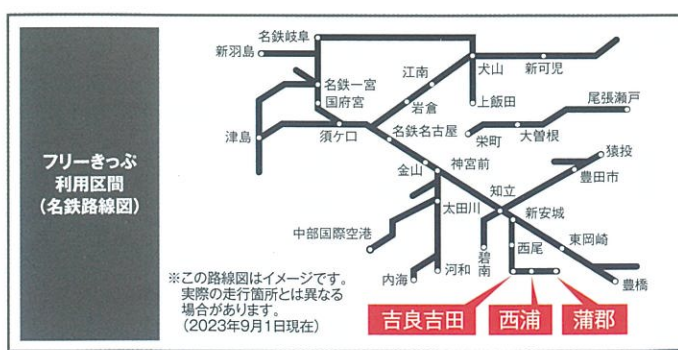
フリーきっぷ
利用区間
(名鉄路線図)

名鉄岐阜
新羽島
名鉄一宮
国府宮
江南
犬山
新可児
上飯田
岩倉
尾張瀬戸
津島
須ケ口
名鉄名古屋
栄町
大曽根
金山
神宮前
猿投
豊田市
知立
太田川
新安城
中部国際空港
碧南
西尾
東岡崎
内海
河和
豊橋

※この路線図はイメージです。実際の走行箇所とは異なる場合があります。
(2023年9月1日現在)

吉良吉田
西浦
蒲郡